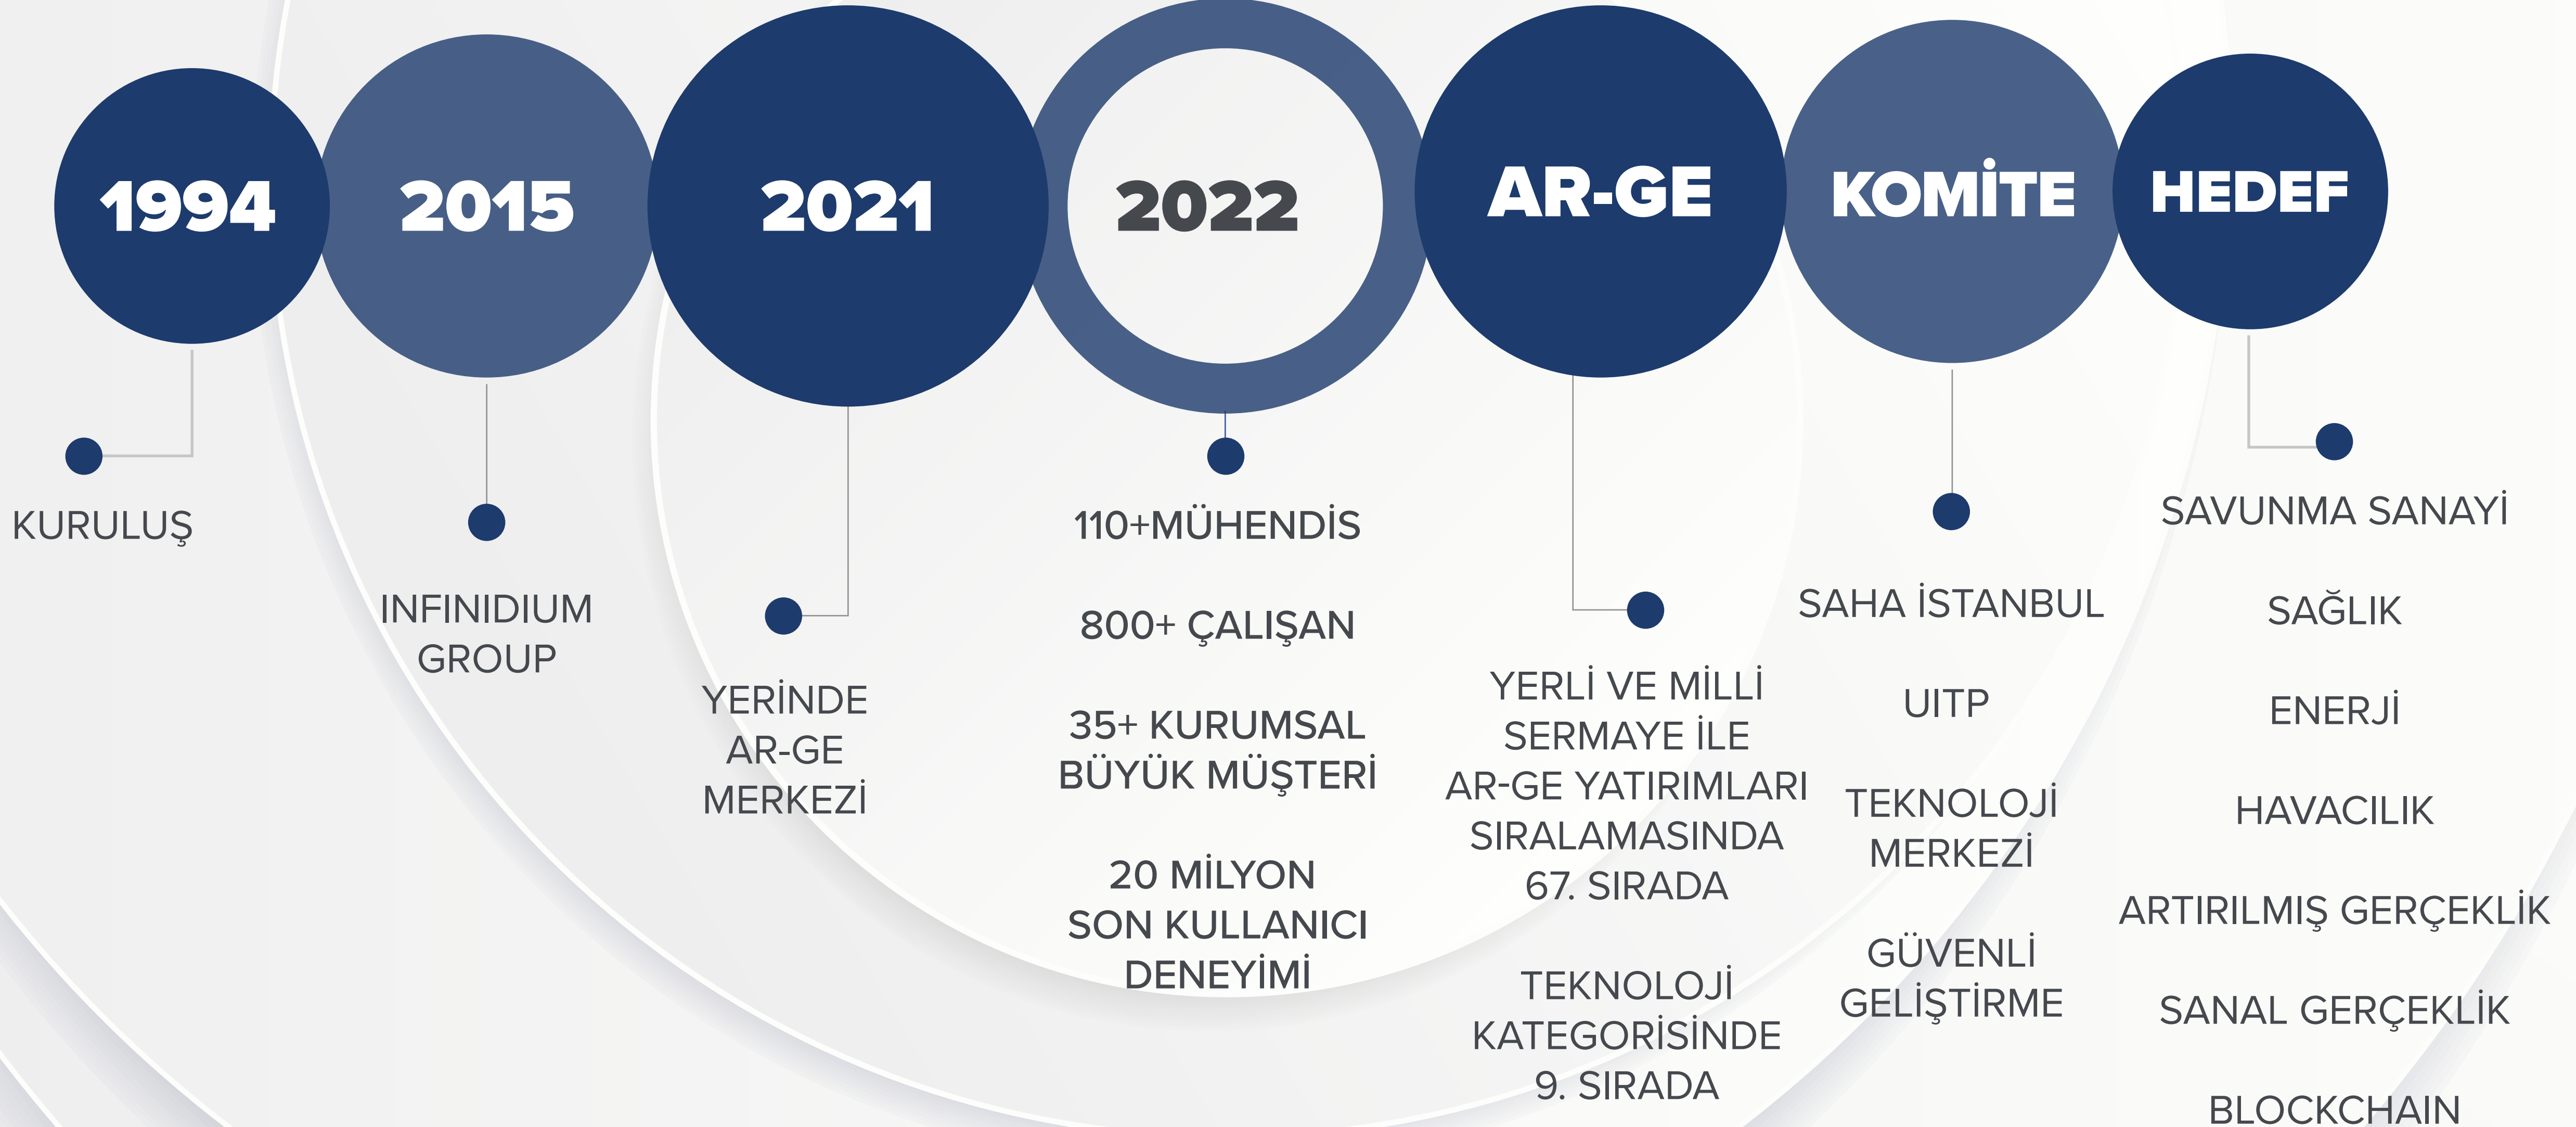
1994

KURULUŞ

2015

INFINIDIUM GROUP

2021

YERİNDE AR-GE MERKEZİ

2022

110+MÜHENDİS

800+ ÇALIŞAN

35+ KURUMSAL BÜYÜK MÜŞTERİ

20 MİLYON SON KULLANICI DENEYİMİ

AR-GE

YERLİ VE MİLLİ SERMAYE İLE AR-GE YATIRIMLARI SIRALAMASINDA 67. SIRADA

TEKNOLOJİ KATEGORİSİNDE 9. SIRADA

KOMİTE

SAHA İSTANBUL

UITP

TEKNOLOJİ MERKEZİ

GÜVENLİ GELİŞTİRME

HEDEF

SAVUNMA SANAYİ

SAĞLIK

ENERJİ

HAVACILIK

ARTIRILMIŞ GERÇEKLİK

SANAL GERÇEKLİK

BLOCKCHAIN